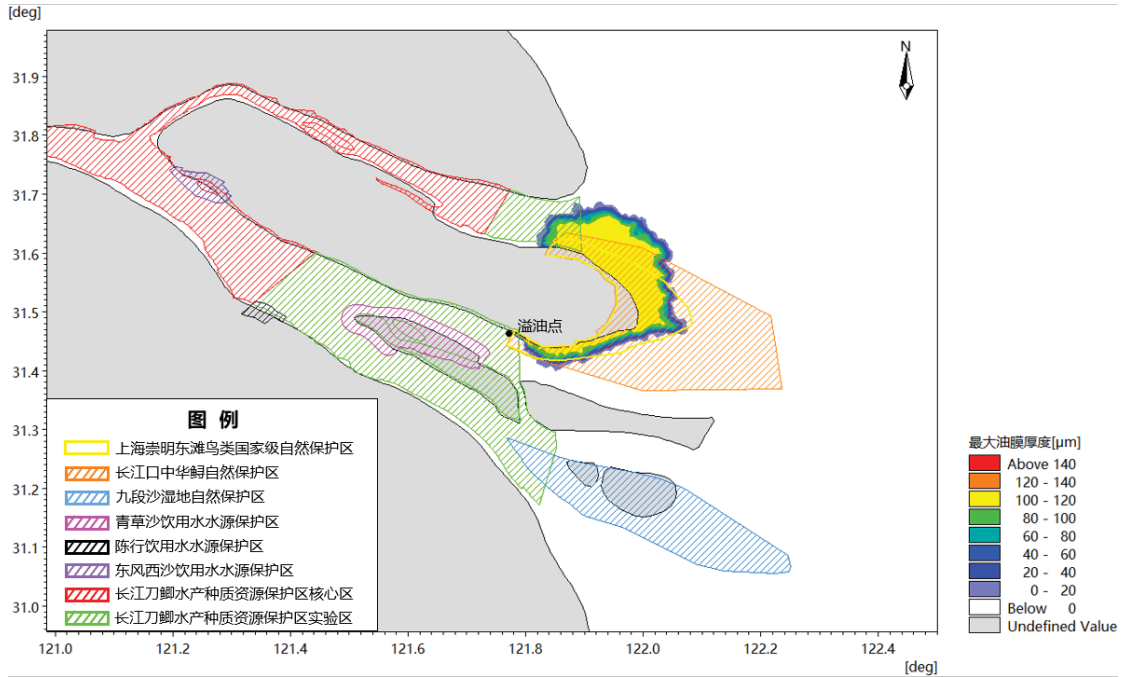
[deg]

31.9
31.8
31.7
31.6
31.5
31.4
31.3
31.2
31.1
31.0

121.0 121.2 121.4 121.6 121.8 122.0 122.2 122.4

[deg]

N

溢油点

图 例

上海崇明东滩鸟类国家级自然保护区
长江口中华鲟自然保护区
九段沙湿地自然保护区
青草沙饮用水水源保护区
陈行饮用水水源保护区
东风西沙饮用水水源保护区
长江刀鲚水产种质资源保护区核心区
长江刀鲚水产种质资源保护区实验区

最大油膜厚度[μm]

| |
|---|
| Above 140 |
| 120 - 140 |
| 100 - 120 |
| 80 - 100 |
| 60 - 80 |
| 40 - 60 |
| 20 - 40 |
| 0 - 20 |
| Below 0 |
| Undefined Value |